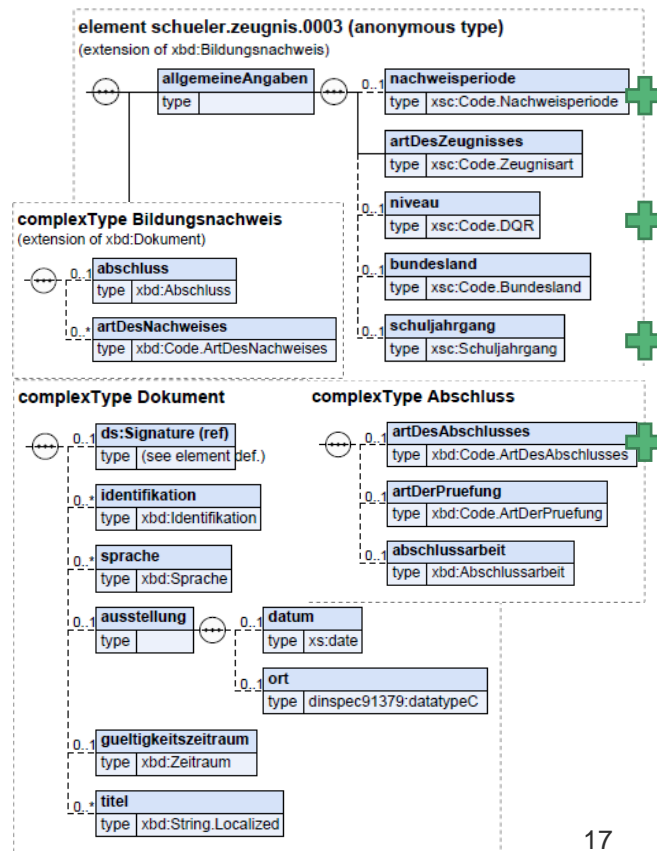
element schueler.zeugnis.0003 (anonymous type)
(extension of xbd:Bildungsnachweis)

allgemeineAngaben
type

0..1 nachweisperiode
type xsc:Code.Nachweisperiode

artDesZeugnisses
type xsc:Code.Zeugnisart

0..1 niveau
type xsc:Code.DQR

0..1 bundesland
type xsc:Code.Bundesland

0..1 schuljahrgang
type xsc:Schuljahrgang

complexType Bildungsnachweis
(extension of xbd:Dokument)

0..1 abschluss
type xbd:Abschluss

0..* artDesNachweises
type xbd:Code.ArtDesNachweises

complexType Dokument

0..1 ds:Signature (ref)
type (see element def.)

0..* identifikation
type xbd:Identifikation

0..* sprache
type xbd:Sprache

0..1 ausstellung
type

0..1 datum
type xs:date

0..1 ort
type dinspec91379:datatypeC

0..1 gueltigkeitszeitraum
type xbd:Zeitraum

0..* titel
type xbd:String.Localized

complexType Abschluss

0..1 artDesAbschlusses
type xbd:Code.ArtDesAbschlusses

0..1 artDerPruefung
type xbd:Code.ArtDerPruefung

0..1 abschlussarbeit
type xbd:Abschlussarbeit

17